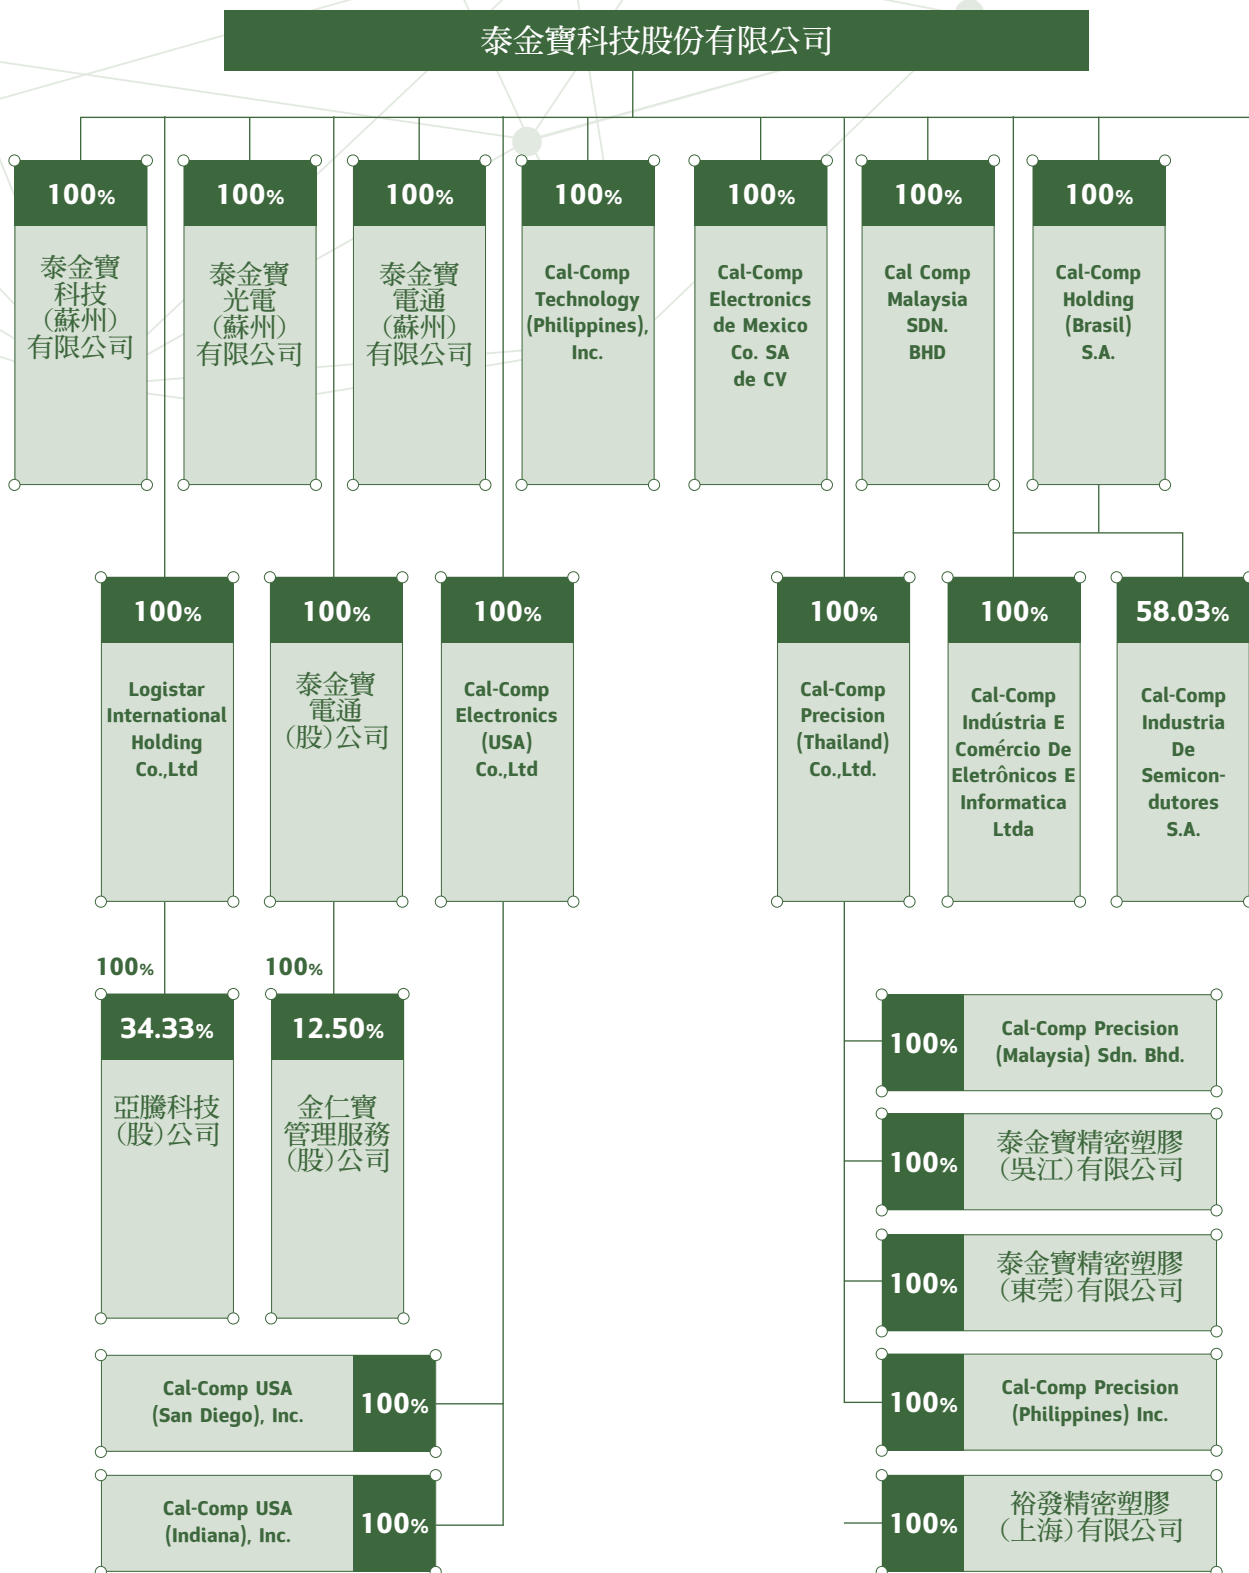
泰金寶科技股份有限公司

100%
泰金寶科技(蘇州)有限公司

100%
泰金寶光電(蘇州)有限公司

100%
泰金寶電通(蘇州)有限公司

100%
Cal-Comp Technology (Philippines), Inc.

100%
Cal-Comp Electronics de Mexico Co. SA de CV

100%
Cal Comp Malaysia SDN. BHD

100%
Cal-Comp Holding (Brasil) S.A.

100%
Logistar International Holding Co.,Ltd

100%
泰金寶電通(股)公司

100%
Cal-Comp Electronics (USA) Co.,Ltd

100%
Cal-Comp Precision (Thailand) Co.,Ltd.

100%
Cal-Comp Indústria E Comércio De Eletrônicos E Informatica Ltda

58.03%
Cal-Comp Industria De Semicondutores S.A.

100%
34.33%
亞騰科技(股)公司

100%
12.50%
金仁寶管理服務(股)公司

100%
Cal-Comp Precision (Malaysia) Sdn. Bhd.

100%
泰金寶精密塑膠(吳江)有限公司

100%
泰金寶精密塑膠(東莞)有限公司

100%
Cal-Comp Precision (Philippines) Inc.

Cal-Comp USA (San Diego), Inc.
100%

Cal-Comp USA (Indiana), Inc.
100%

100%
裕發精密塑膠(上海)有限公司